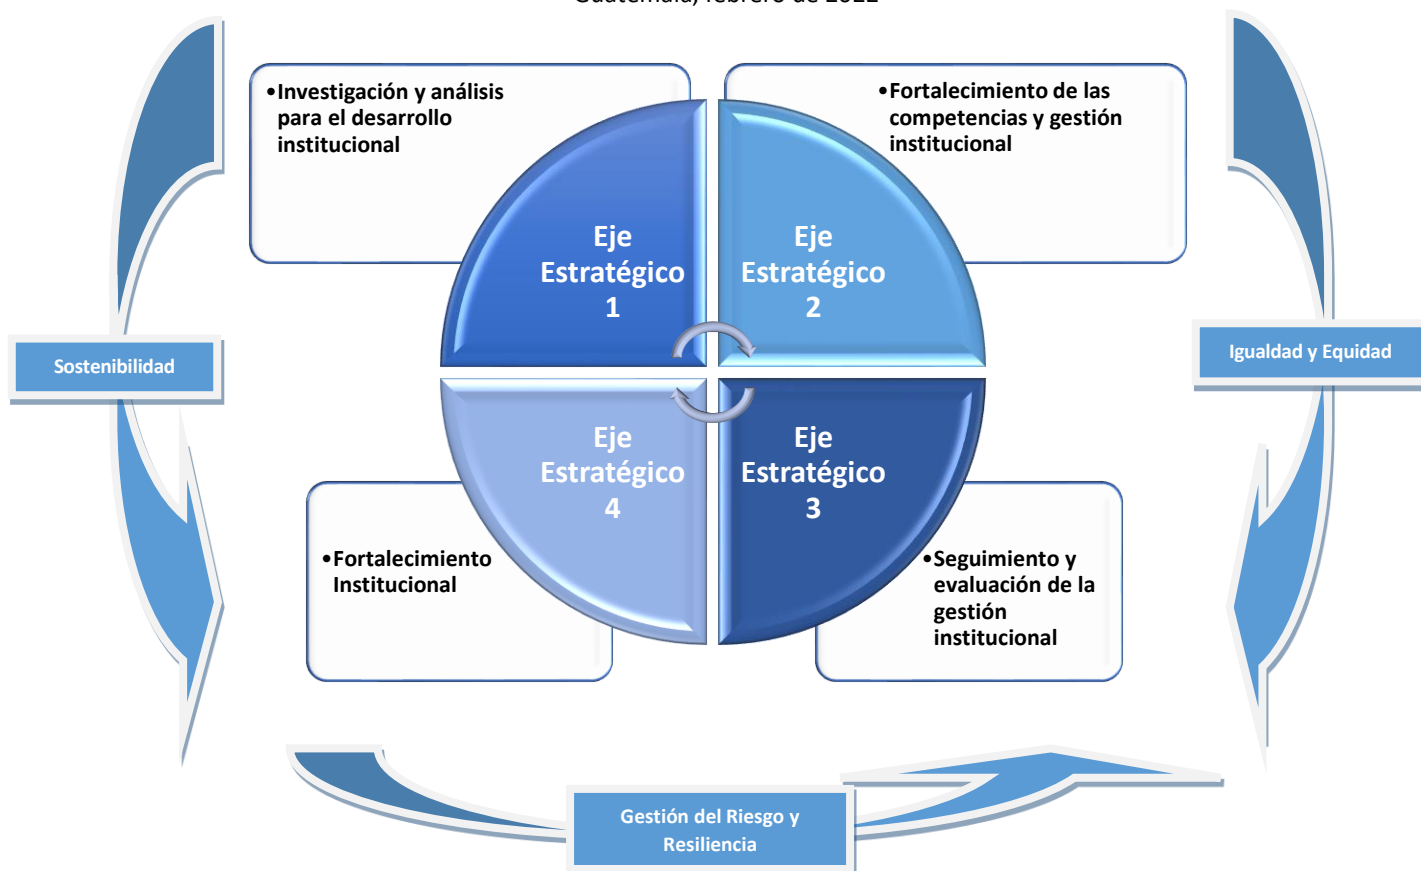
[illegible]

•Investigación y análisis para el desarrollo institucional

•Fortalecimiento de las competencias y gestión institucional

Eje Estratégico 1

Eje Estratégico 2

Sostenibilidad

Igualdad y Equidad

Eje Estratégico 4

Eje Estratégico 3

•Fortalecimiento Institucional

•Seguimiento y evaluación de la gestión institucional

Gestión del Riesgo y Resiliencia